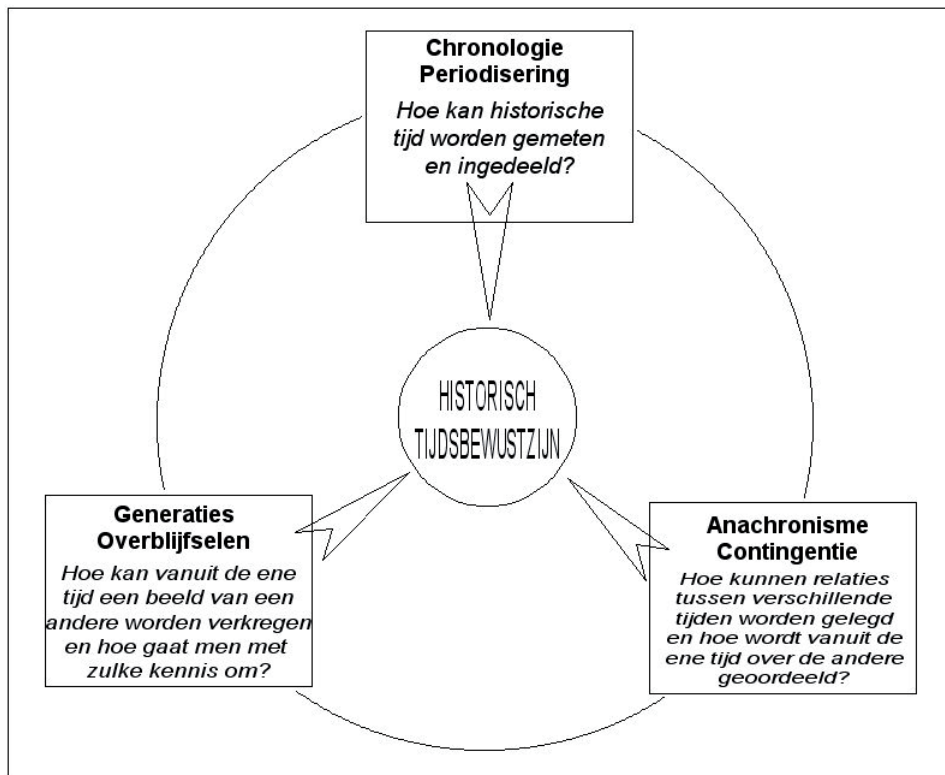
**Chronologie Periodisering**

*Hoe kan historische tijd worden gemeten en ingedeeld?*

HISTORISCH TIJDSBEWUSTZIJN

**Generaties Overblijfselen**

*Hoe kan vanuit de ene tijd een beeld van een andere worden verkregen en hoe gaat men met zulke kennis om?*

**Anachronisme Contingentie**

*Hoe kunnen relaties tussen verschillende tijden worden gelegd en hoe wordt vanuit de ene tijd over de andere geoordeeld?*